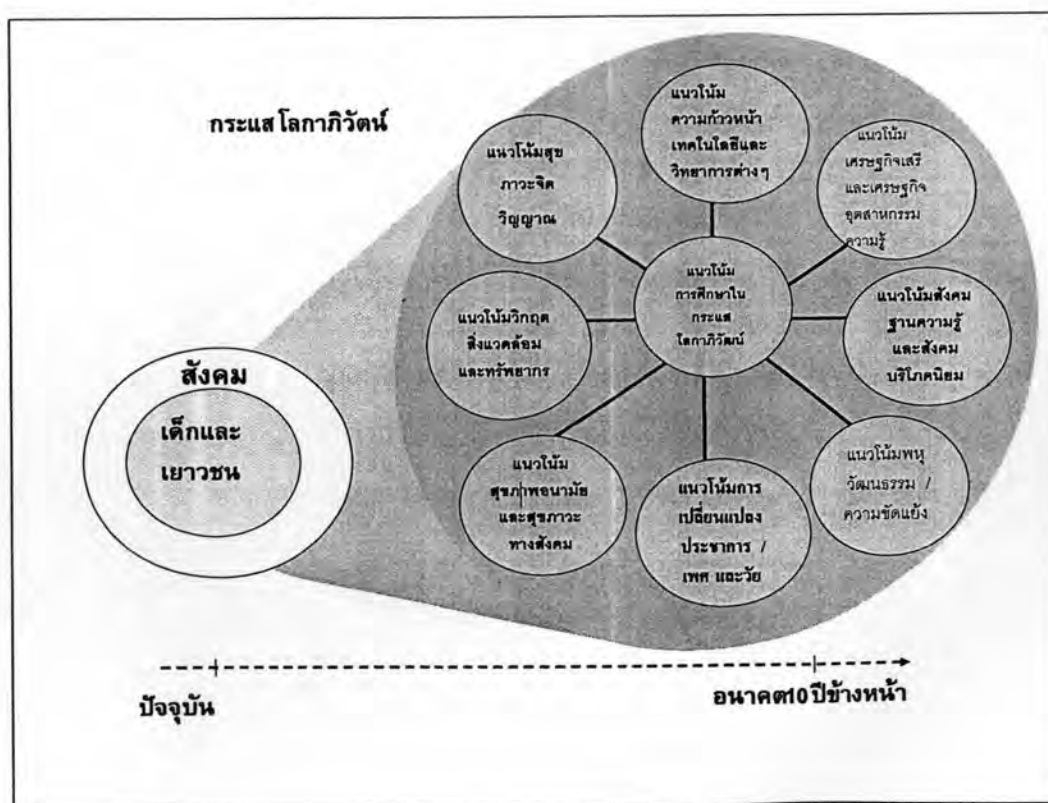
กระแส โลกาภิวัตน์

แนวโน้มความก้าวหน้าเทคโนโลยีและวิทยาการต่างๆ

แนวโน้มสุขภาวะจิตวิญญาณ

แนวโน้มเศรษฐกิจเสรีและเศรษฐกิจอุตสาหกรรมความรู้

แนวโน้มการศึกษาในกระแสโลกาภิวัตน์

แนวโน้มวิกฤตสิ่งแวดล้อมและทรัพยากร

แนวโน้มสังคมฐานความรู้และสังคมบริโภคนิยม

สังคม

เด็กและเยาวชน

แนวโน้มสุขภาพอนามัยและสุขภาวะทางสังคม

แนวโน้มการเปลี่ยนแปลงประชากร / เพศ และวัย

แนวโน้มพหุวัฒนธรรม / ความขัดแย้ง

ปัจจุบัน

อนาคต10ปีข้างหน้า